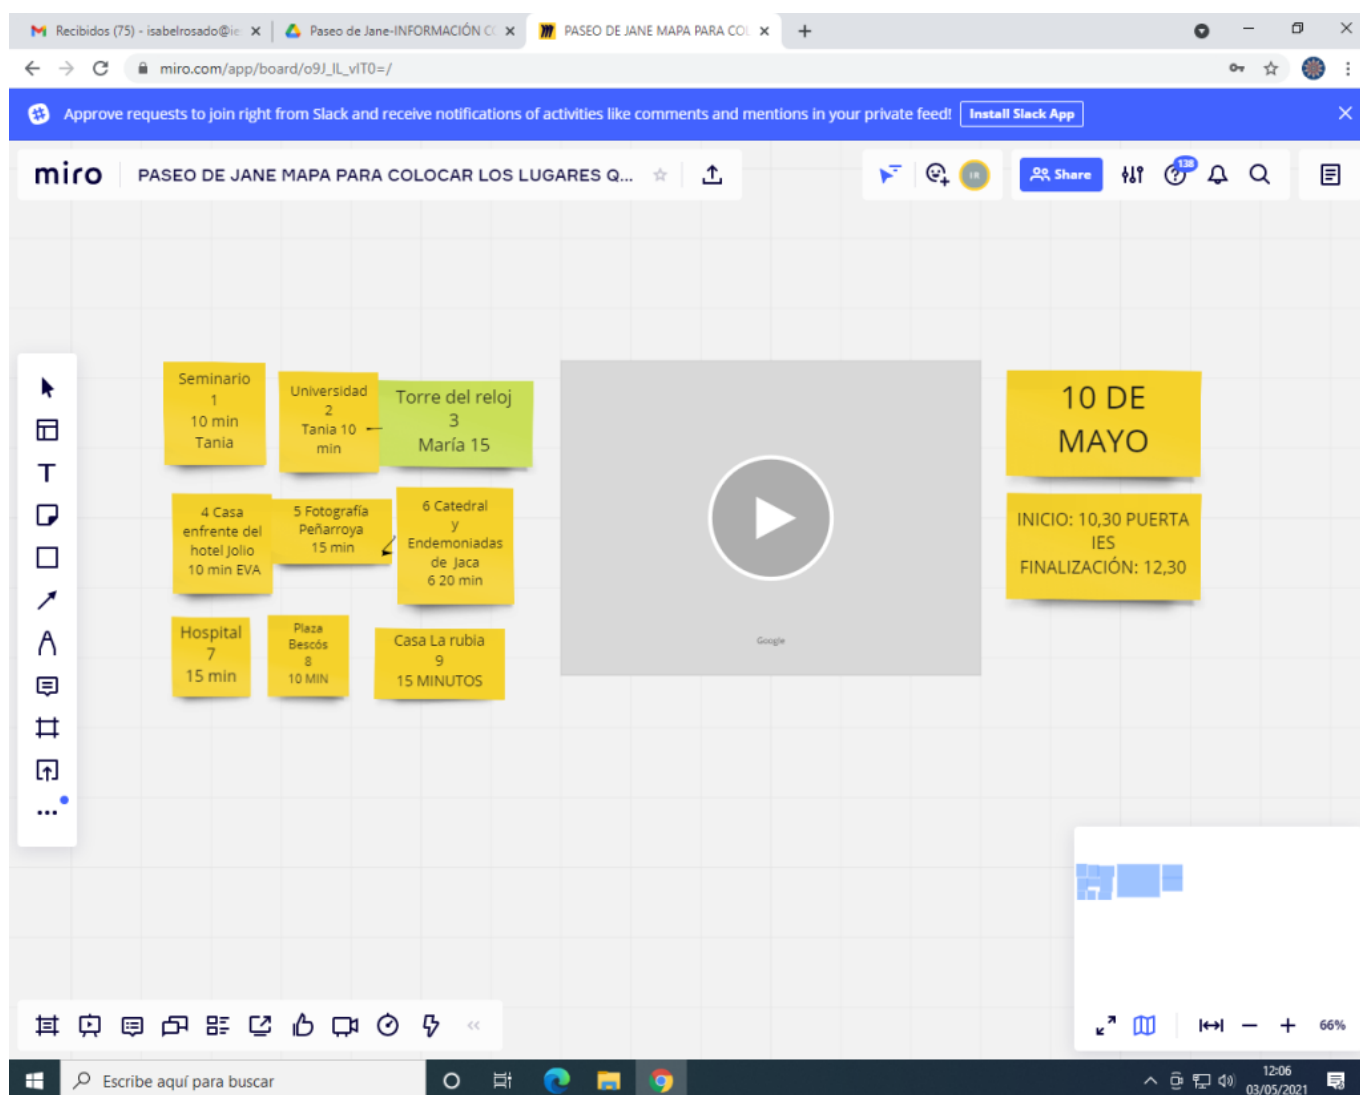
Recibidos (75) - isabelrosado@ic
Paseo de Jane-INFORMACIÓN C
PASEO DE JANE MAPA PARA COL

miro.com/app/board/o9J_lL_vlT0=/

Approve requests to join right from Slack and receive notifications of activities like comments and mentions in your private feed! Install Slack App

miro PASEO DE JANE MAPA PARA COLOCAR LOS LUGARES Q...

Share

138

Seminario
1
10 min
Tania

Universidad
2
Tania 10
min

Torre del reloj
3
María 15

4 Casa enfrente del hotel Jolio
10 min EVA

5 Fotografía Peñarroya
15 min

6 Catedral y Endemoniadas de Jaca
6 20 min

Hospital
7
15 min

Plaza Bescós
8
10 MIN

Casa La rubia
9
15 MINUTOS

Google

10 DE MAYO

INICIO: 10,30 PUERTA IES
FINALIZACIÓN: 12,30

66%

Escribe aquí para buscar

12:06
03/05/2021